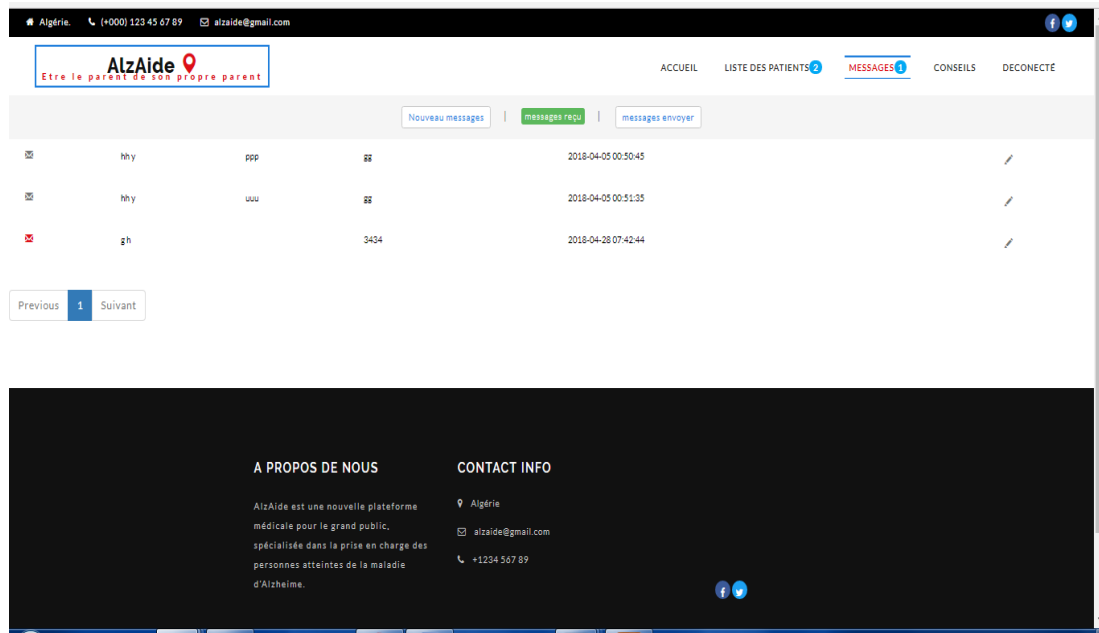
Algérie. (+000) 123 45 67 89 alzaide@gmail.com

AlzAide
Etre le parent de son propre parent

ACCUEIL LISTE DES PATIENTS 2 MESSAGES 1 CONSEILS DECONECTÉ

Nouveau messages | messages reçu | messages envoyer

| | | | | | |
|---|---|---|---|---|---|
| | hhy | ppp | gg | 2018-04-05 00:50:45 | |
| | hhy | uuu | gg | 2018-04-05 00:51:35 | |
| | gh | | 3434 | 2018-04-28 07:42:44 | |

Previous 1 Suivant

A PROPOS DE NOUS

AlzAide est une nouvelle plateforme médicale pour le grand public, spécialisée dans la prise en charge des personnes atteintes de la maladie d'Alzheime.

CONTACT INFO

Algérie

alzaide@gmail.com

+1234 567 89